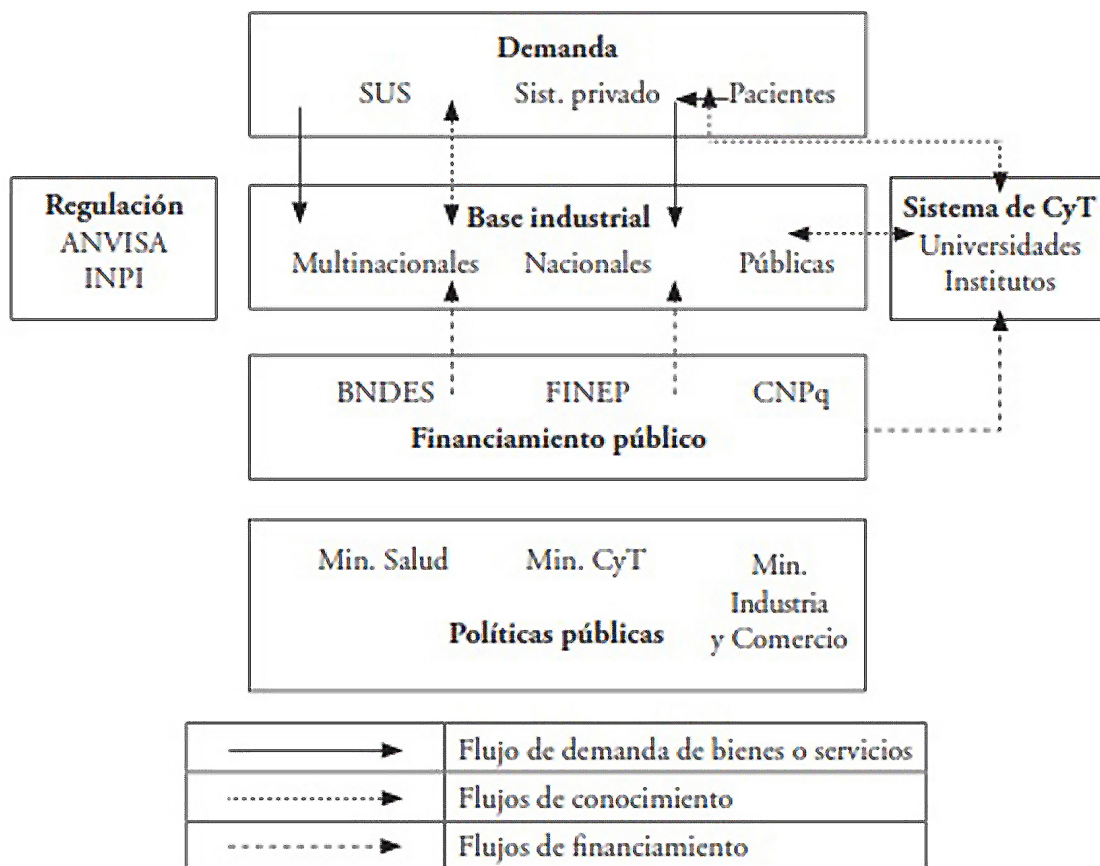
Demanda
SUS Sist. privado Pacientes

Regulación
ANVISA
INPI

Base industrial
Multinacionales Nacionales Públicas

Sistema de CyT
Universidades
Institutos

BNDES FINEP CNPq
Financiamiento público

Min. Salud Min. CyT Min. Industria y Comercio
Políticas públicas

| | |
|---|---|
| ——→ | Flujo de demanda de bienes o servicios |
| ·········→ | Flujos de conocimiento |
| - - - - - → | Flujos de financiamiento |